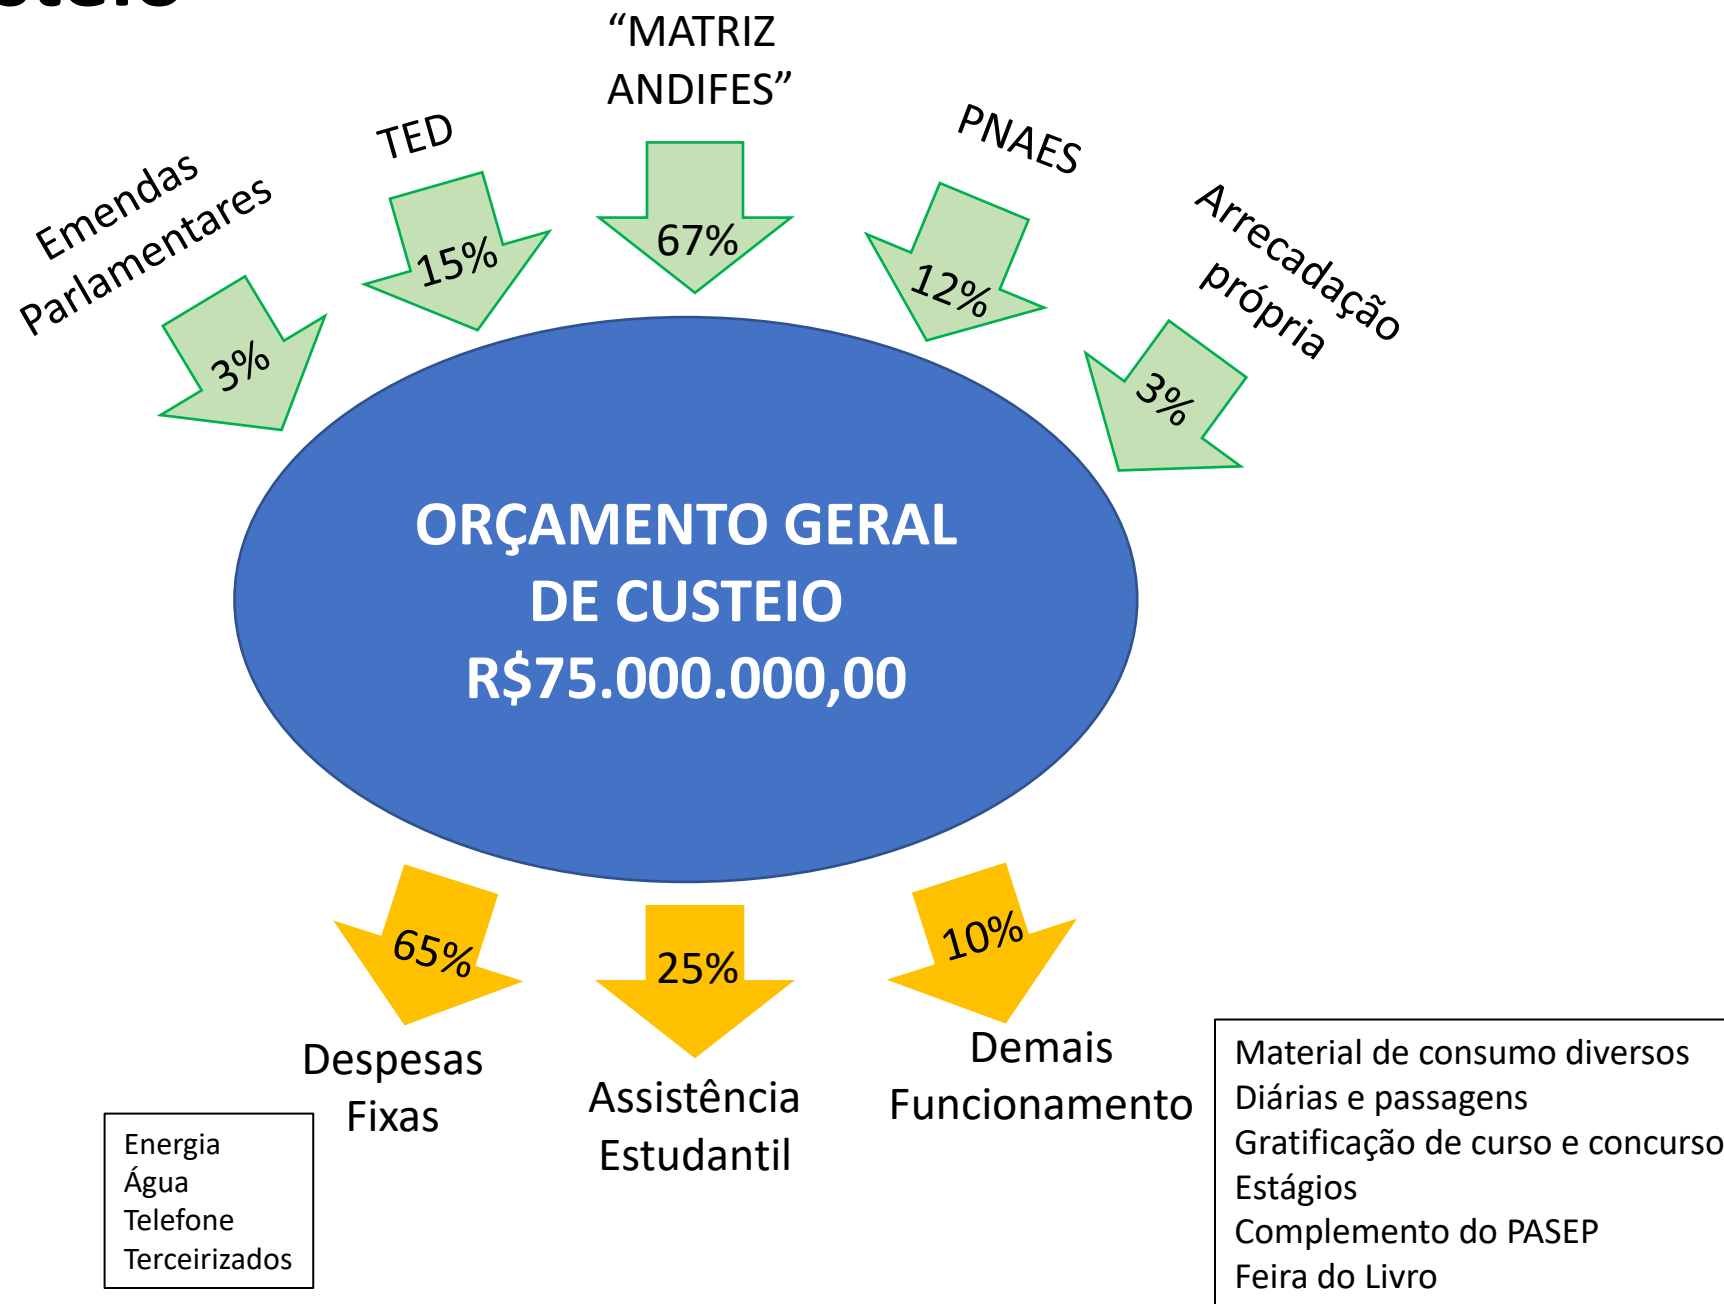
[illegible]

Emendas Parlamentares

3%

TED

15%

"MATRIZ ANDIFES"

67%

PNAES

12%

Arrecadação própria

3%

ORÇAMENTO GERAL DE CUSTEIO R$75.000.000,00

65%

25%

10%

Despesas Fixas

Assistência Estudantil

Demais Funcionamento

Energia
Água
Telefone
Terceirizados

Material de consumo diversos
Diárias e passagens
Gratificação de curso e concurso
Estágios
Complemento do PASEP
Feira do Livro